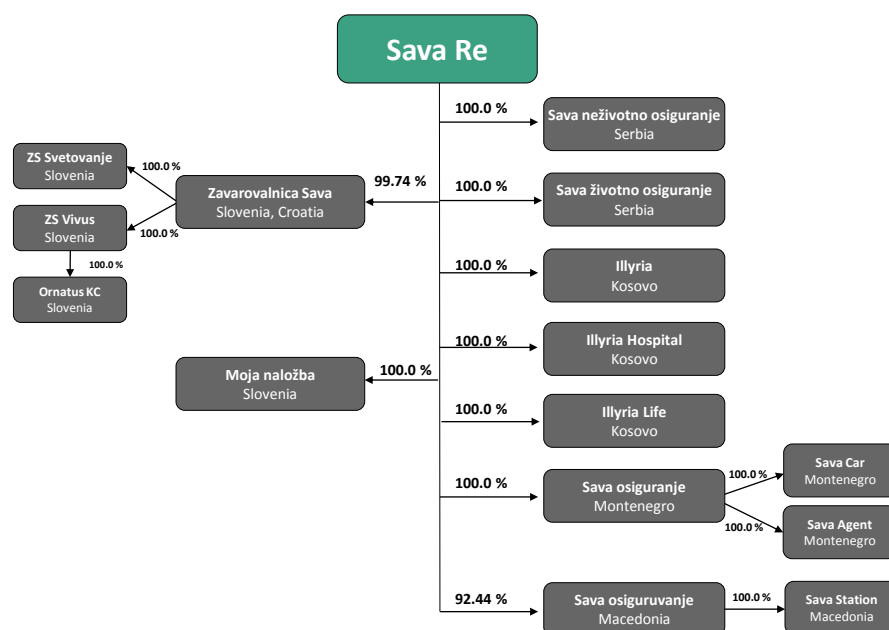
Sava Re

100.0 %
Sava neživotno osiguranje
Serbia

ZS Svetovanje
Slovenia
100.0 %

Zavarovalnica Sava
Slovenia, Croatia
99.74 %

100.0 %
Sava životno osiguranje
Serbia

ZS Vivus
Slovenia
100.0 %

100.0 %
Ornatus KC
Slovenia

100.0 %
Illyria
Kosovo

100.0 %
Illyria Hospital
Kosovo

Moja naložba
Slovenia
100.0 %

100.0 %
Illyria Life
Kosovo

100.0 %
Sava osiguranje
Montenegro

100.0 %
Sava Car
Montenegro

100.0 %
Sava Agent
Montenegro

92.44 %
Sava osiguruvanje
Macedonia

100.0 %
Sava Station
Macedonia